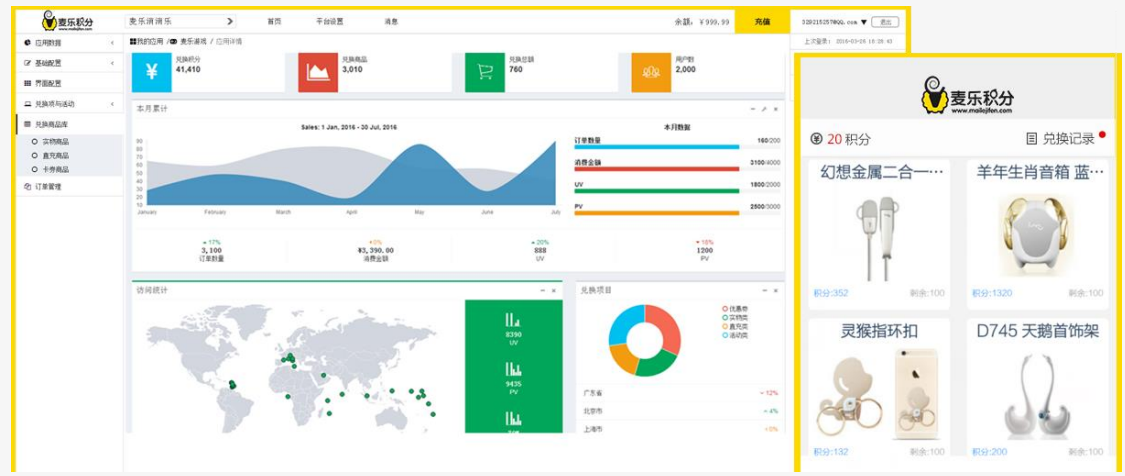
麦乐积分
www.mailejifen.com

麦乐消消乐

首页

平台设置

消息

余额：¥999.99

充值

3392152578@qq.com

退出

上次登录：2016-03-26 18:28:43

应用数据

基础配置

界面配置

兑换项与活动

兑换商品库

实物商品

直充商品

卡券商品

订单管理

我的应用 / 麦乐湍湍 / 应用详情

兑换积分
41,410

兑换商品
3,010

兑换总额
760

用户数
2,000

本月累计

Sales: 1 Jan, 2016 - 30 Jul, 2016

90
80
70
60
50
40
30
20
10
0

January February March April May June July

本月数据

订单数量 160/200

消费金额 3100/4000

UV 1800/2000

PV 2500/3000

▲17%
3,100
订单数量

▲0%
¥3,390.00
消费金额

▲20%
888
UV

▼18%
1200
PV

访问统计

8390
UV

9435
PV

兑换项目

优惠券
实物类
直充类
活动类

广东省 ▼12%

北京市 ▲4%

上海市 ▲0%

麦乐积分
www.mailejifen.com

20 积分

兑换记录

幻想金属二合一…

积分:352 剩余:100

羊年生肖音箱 蓝…

积分:1320 剩余:100

灵猴指环扣

积分:132 剩余:100

D745 天鹅首饰架

积分:200 剩余:100